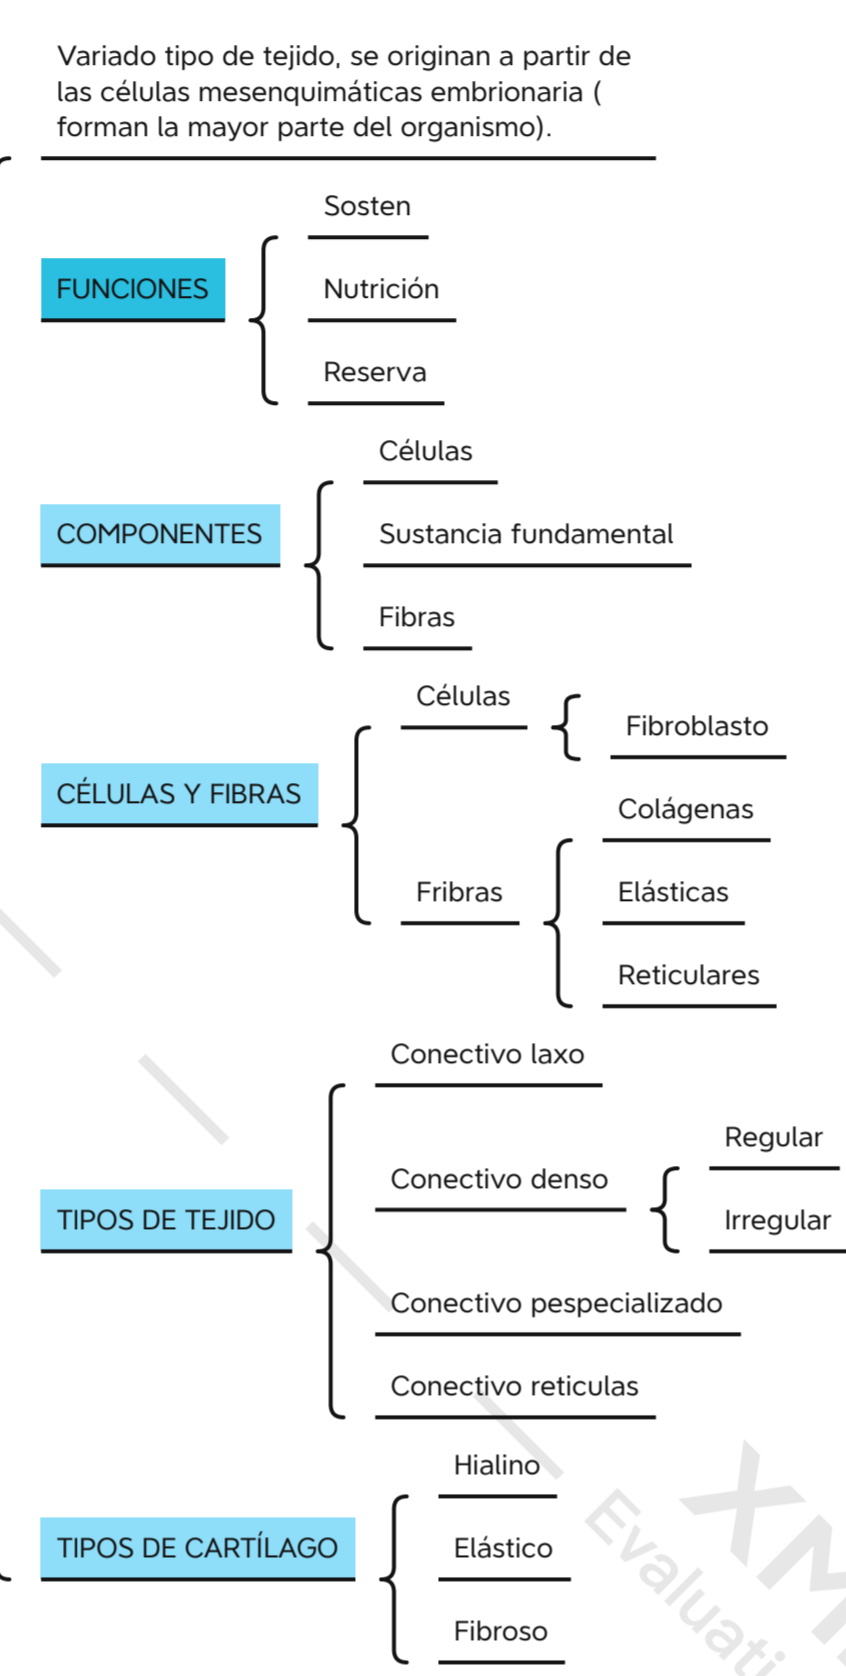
Variado tipo de tejido, se originan a partir de las células mesenquimáticas embrionaria ( forman la mayor parte del organismo).

FUNCIONES
Sosten
Nutrición
Reserva

COMPONENTES
Células
Sustancia fundamental
Fibras

CÉLULAS Y FIBRAS
Células
Fibroblasto
Fribras
Colágenas
Elásticas
Reticulares

TIPOS DE TEJIDO
Conectivo laxo
Conectivo denso
Regular
Irregular
Conectivo pespecializado
Conectivo reticulas

TIPOS DE CARTÍLAGO
Hialino
Elástico
Fibroso

Evaluati
XM